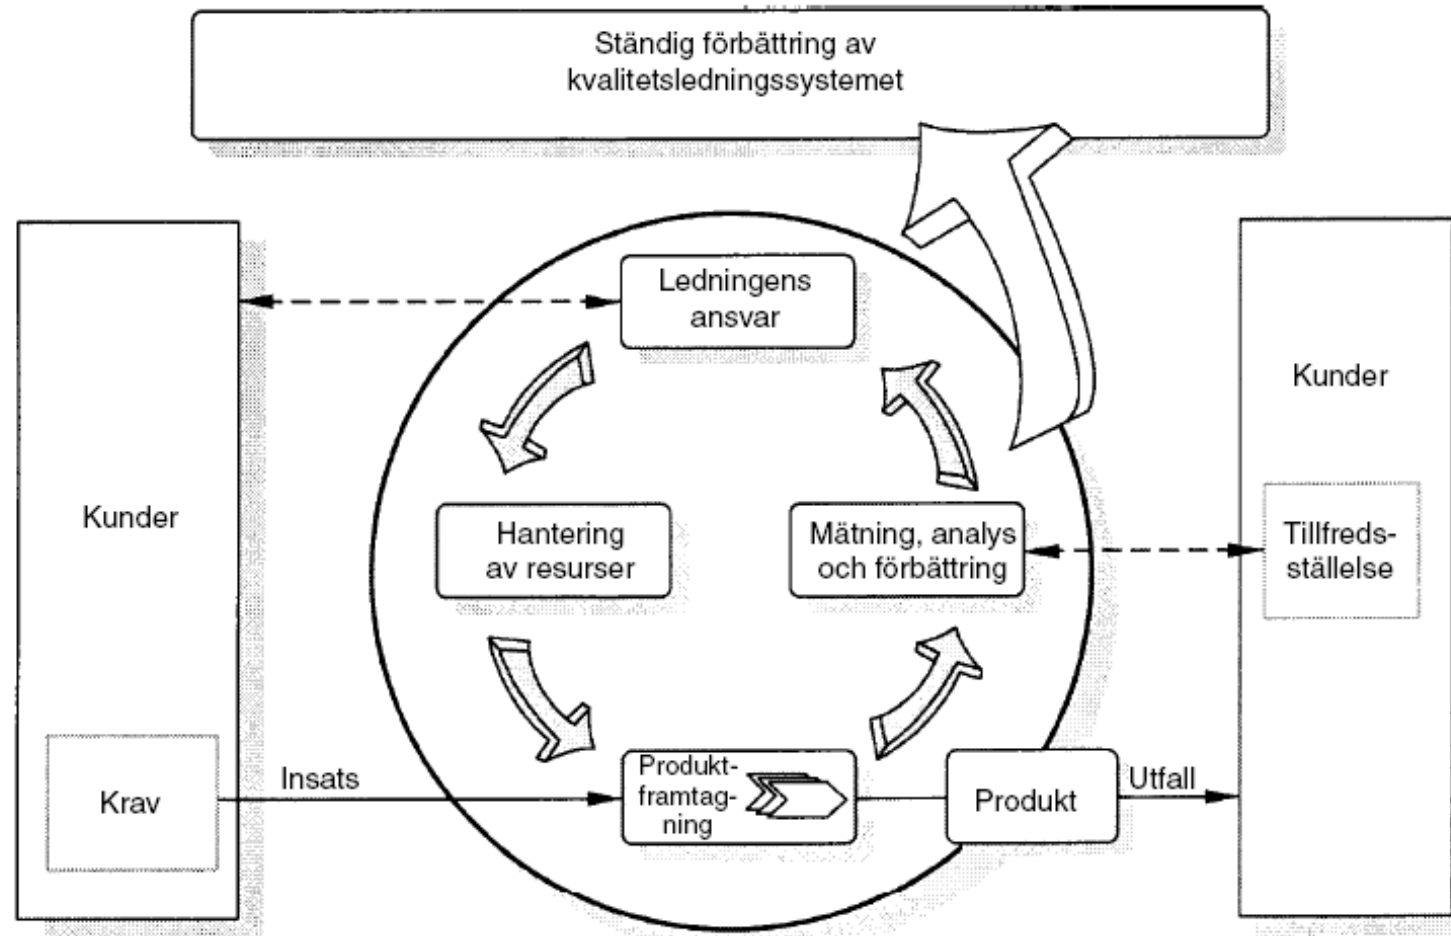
Ständig förbättring av kvalitetsledningssystemet

Kunder

Krav

Ledningens ansvar

Hantering av resurser

Mätning, analys och förbättring

Insats

Produktframtagning

Produkt

Utfall

Kunder

Tillfredsställelse